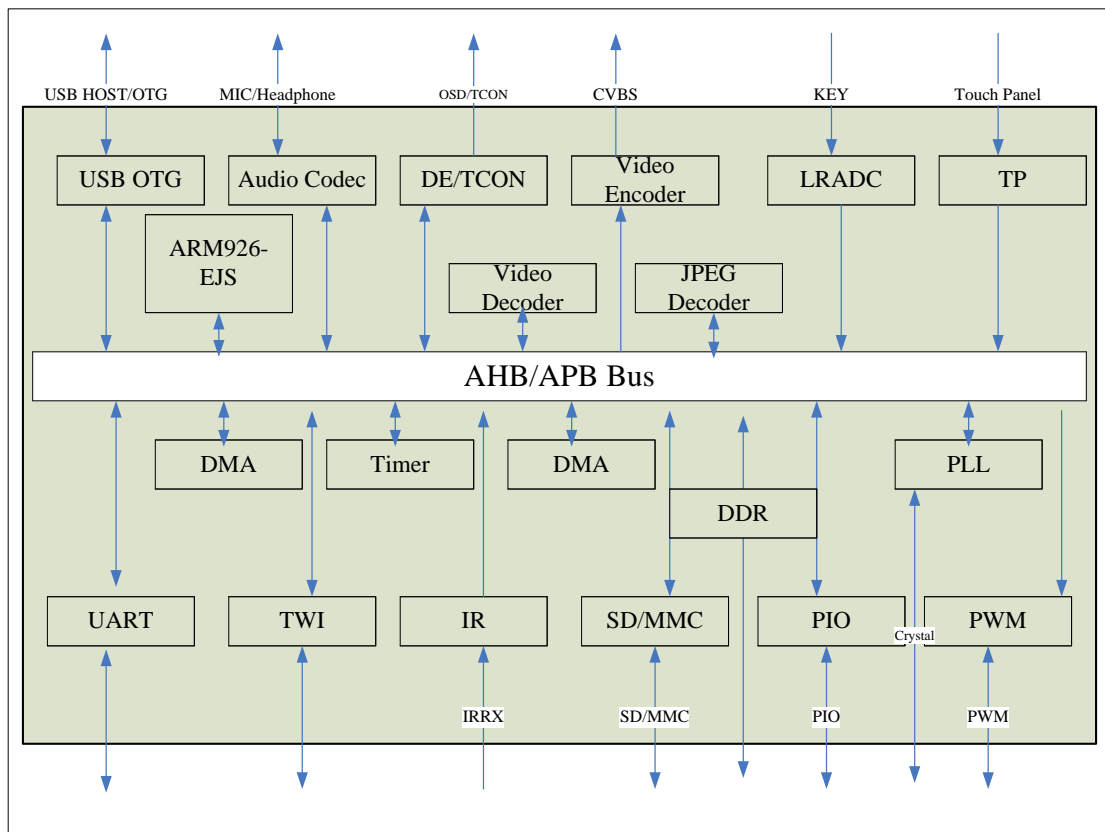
USB HOST/OTG
MIC/Headphone
OSD/TCON
CVBS
KEY
Touch Panel

USB OTG
Audio Codec
DE/TCON
Video Encoder
LRADC
TP

ARM926-EJS
Video Decoder
JPEG Decoder

AHB/APB Bus

DMA
Timer
DMA
PLL
DDR

UART
TWI
IR
SD/MMC
PIO
PWM
Crystal

IRRX
SD/MMC
PIO
PWM